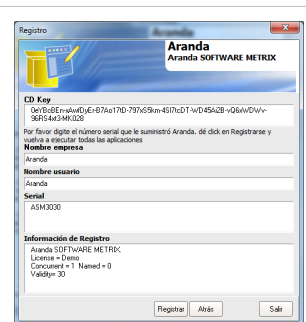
Registro

Aranda
Aranda SOFTWARE METRIX

CD Key
0eVBcBEn-vAwiDyEr-B7Ao17tD-797x55km-45l7tcDT-WD45Ai2B-vQ6kWDWv-96RS4x3-MK028

Por favor digite el número serial que le suministró Aranda. dé click en Registrarse y vuelva a ejecutar todas las aplicaciones

Nombre empresa
Aranda

Nombre usuario
Aranda

Serial
ASM3030

Información de Registro
Aranda SOFTWARE METRIX
License = Demo
Concurrent = 1 Named = 0
Validity: 30

Registrar Atrás Salir